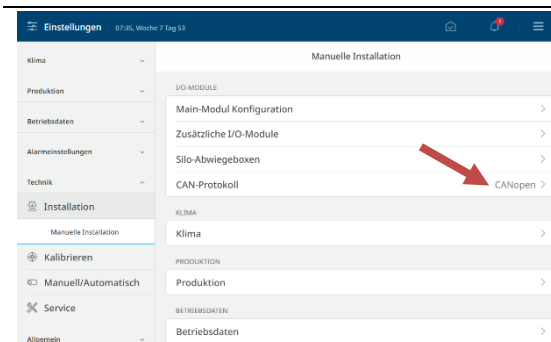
Einstellungen 07:35, Woche 7 Tag 53

1

Klima
Produktion
Betriebsdaten
Alarmeinstellungen
Technik
Installation
Manuelle Installation
Kalibrieren
Manuell/Automatisch
Service
Allgemein

Manuelle Installation

I/O-MODULE
Main-Modul Konfiguration
Zusätzliche I/O-Module
Silo-Abwiegeboxen
CAN-Protokoll CANopen

KLIMA
Klima

PRODUKTION
Produktion

BETRIEBSDATEN
Betriebsdaten